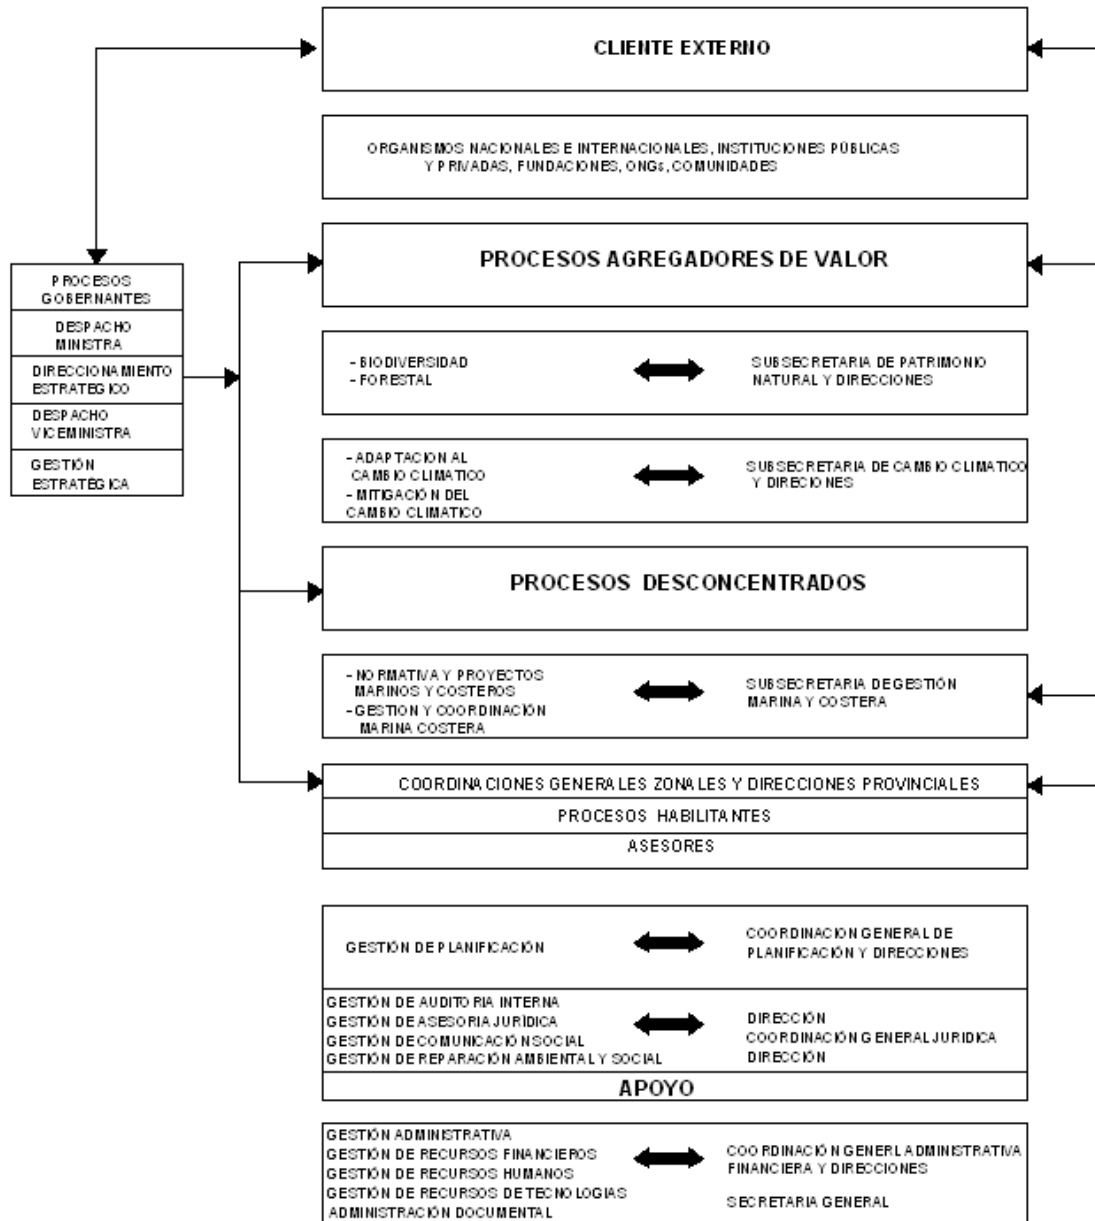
CLIENTE EXTERNO

ORGANISMOS NACIONALES E INTERNACIONALES, INSTITUCIONES PÚBLICAS Y PRIVADAS, FUNDACIONES, ONGs, COMUNIDADES

PROCESOS GOBERNANTES

DESPACHO MINISTRA

DIRECCIONAMIENTO ESTRATEGICO

DESPACHO VICEMINISTRA

GESTIÓN ESTRATÉGICA

PROCESOS AGREGADORES DE VALOR

- BIODIVERSIDAD
- FORESTAL

SUBSECRETARIA DE PATRIMONIO NATURAL Y DIRECCIONES

- ADAPTACION AL CAMBIO CLIMATICO
- MITIGACIÓN DEL CAMBIO CLIMATICO

SUBSECRETARIA DE CAMBIO CLIMATICO Y DIRECIONES

PROCESOS DESCONCENTRADOS

- NORMATIVA Y PROYECTOS MARINOS Y COSTEROS
- GESTION Y COORDINACIÓN MARINA COSTERA

SUBSECRETARIA DEGESTIÓN MARINA Y COSTERA

COORDINACIONES GENERALES ZONALES Y DIRECCIONES PROVINCIALES

PROCESOS HABILITANTES

ASESORES

GESTIÓN DE PLANIFICACIÓN

COORDINACION GENERAL DE PLANIFICACIÓN Y DIRECCIONES

GESTIÓN DE AUDITORIA INTERNA
GESTIÓN DE ASESORIA JURÍDICA
GESTIÓN DE COMUNICACIÓN SOCIAL
GESTIÓN DE REPARACIÓN AMBIENTAL Y SOCIAL

DIRECCIÓN
COORDINACIÓN GENERAL JURIDICA
DIRECCIÓN

APOYO

GESTIÓN ADMINISTRATIVA
GESTIÓN DE RECURSOS FINANCIEROS
GESTIÓN DE RECURSOS HUMANOS
GESTIÓN DE RECURSOS DE TECNOLOGIAS
ADMINISTRACIÓN DOCUMENTAL

COORDINACIÓN GENERL ADMINISTRATIVA FINANCIERA Y DIRECCIONES

SECRETARIA GENERAL